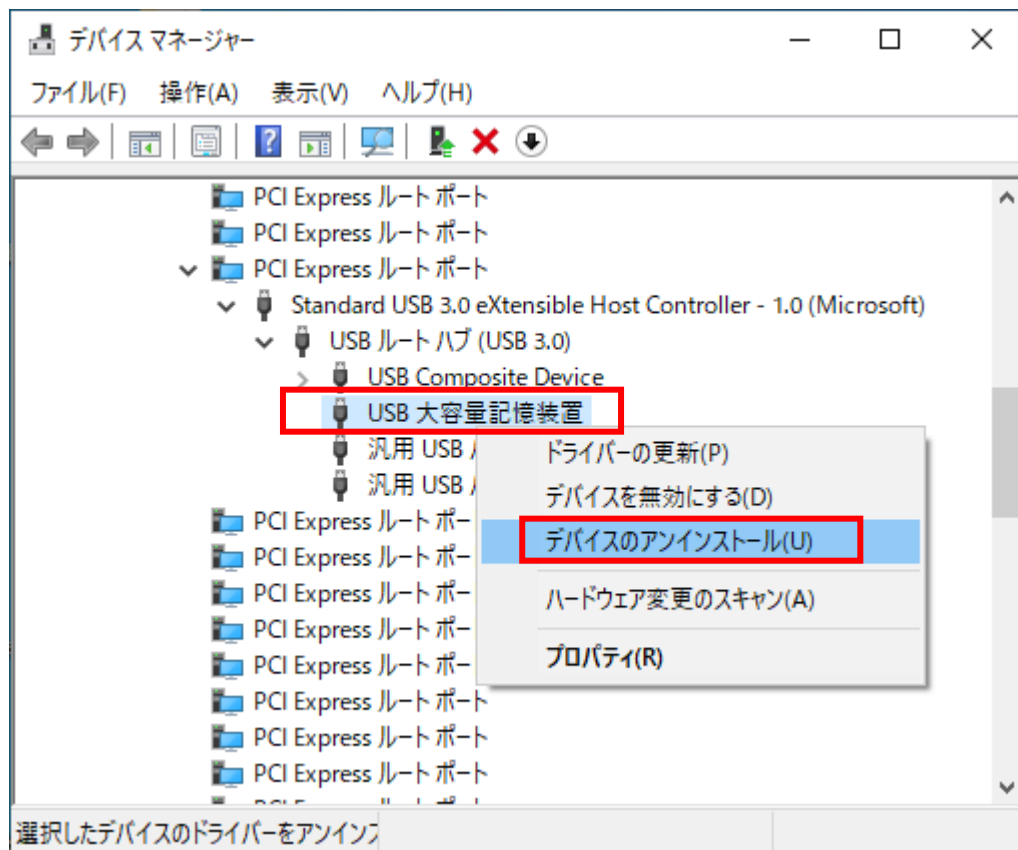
デバイス マネージャー

ファイル(F) 操作(A) 表示(V) ヘルプ(H)

PCI Express ルート ポート
PCI Express ルート ポート
PCI Express ルート ポート
Standard USB 3.0 eXtensible Host Controller - 1.0 (Microsoft)
USB ルート ハブ (USB 3.0)
USB Composite Device
USB 大容量記憶装置
汎用 USB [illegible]
汎用 USB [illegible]
PCI Express ルート ポー
PCI Express ルート ポー
PCI Express ルート ポー
PCI Express ルート ポー
PCI Express ルート ポー
PCI Express ルート ポート
PCI Express ルート ポート
PCI Express ルート ポート

ドライバーの更新(P)
デバイスを無効にする(D)
デバイスのアンインストール(U)
ハードウェア変更のスキャン(A)
プロパティ(R)

選択したデバイスのドライバーをアンインス